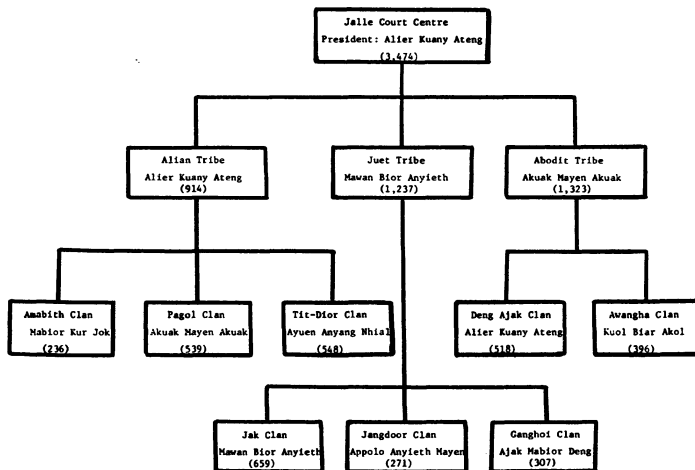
Jalle Court Centre
President: Alier Kuany Ateng
(3,474)

Alian Tribe
Alier Kuany Ateng
(914)

Juet Tribe
Mawan Bior Anyieth
(1,237)

Abodit Tribe
Akuak Mayen Akuak
(1,323)

Amabith Clan
Mabior Kur Jok
(236)

Pagol Clan
Akuak Mayen Akuak
(539)

Tit-Dior Clan
Ayuen Anyang Nhial
(548)

Deng Ajak Clan
Alier Kuany Ateng
(518)

Awangha Clan
Kuol Biar Akol
(396)

Jak Clan
Mawan Bior Anyieth
(659)

Jangdoor Clan
Appolo Anyieth Mayen
(271)

Ganghoi Clan
Ajak Mabior Deng
(307)